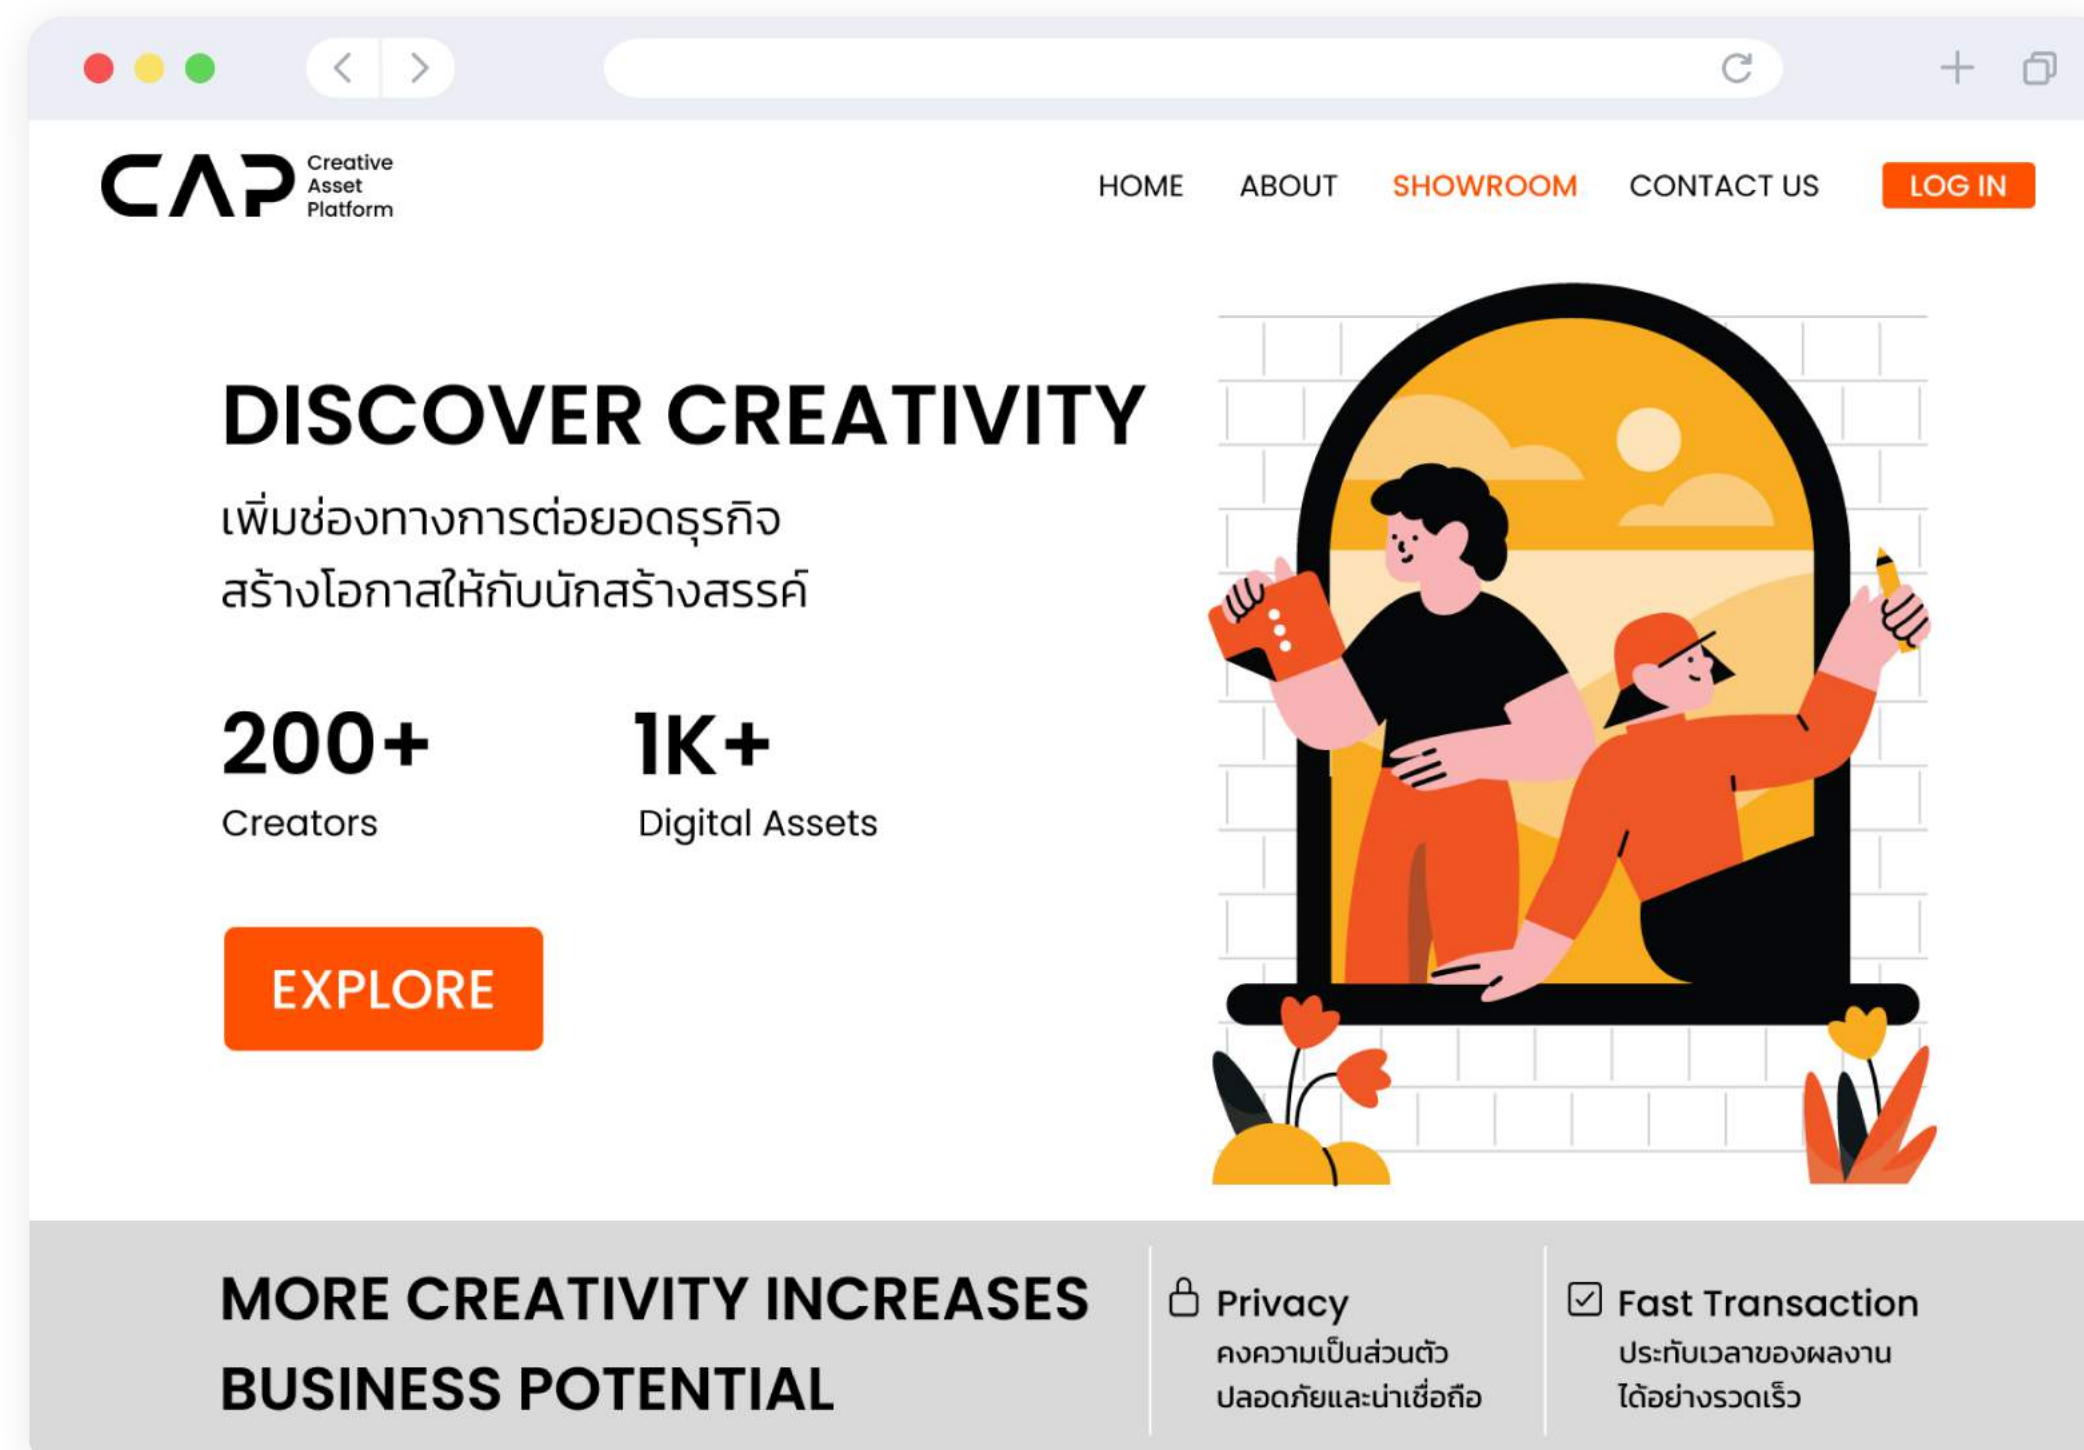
CAP Creative Asset Platform

HOME ABOUT SHOWROOM CONTACT US LOG IN

DISCOVER CREATIVITY

เพิ่มช่องทางการต่อยอดธุรกิจ
สร้างโอกาสให้กับนักสร้างสรรค์

200+
Creators

1K+
Digital Assets

EXPLORE

MORE CREATIVITY INCREASES BUSINESS POTENTIAL

Privacy
คงความเป็นส่วนตัว
ปลอดภัยและน่าเชื่อถือ

Fast Transaction
ประทับเวลาของผลงาน
ได้อย่างรวดเร็ว